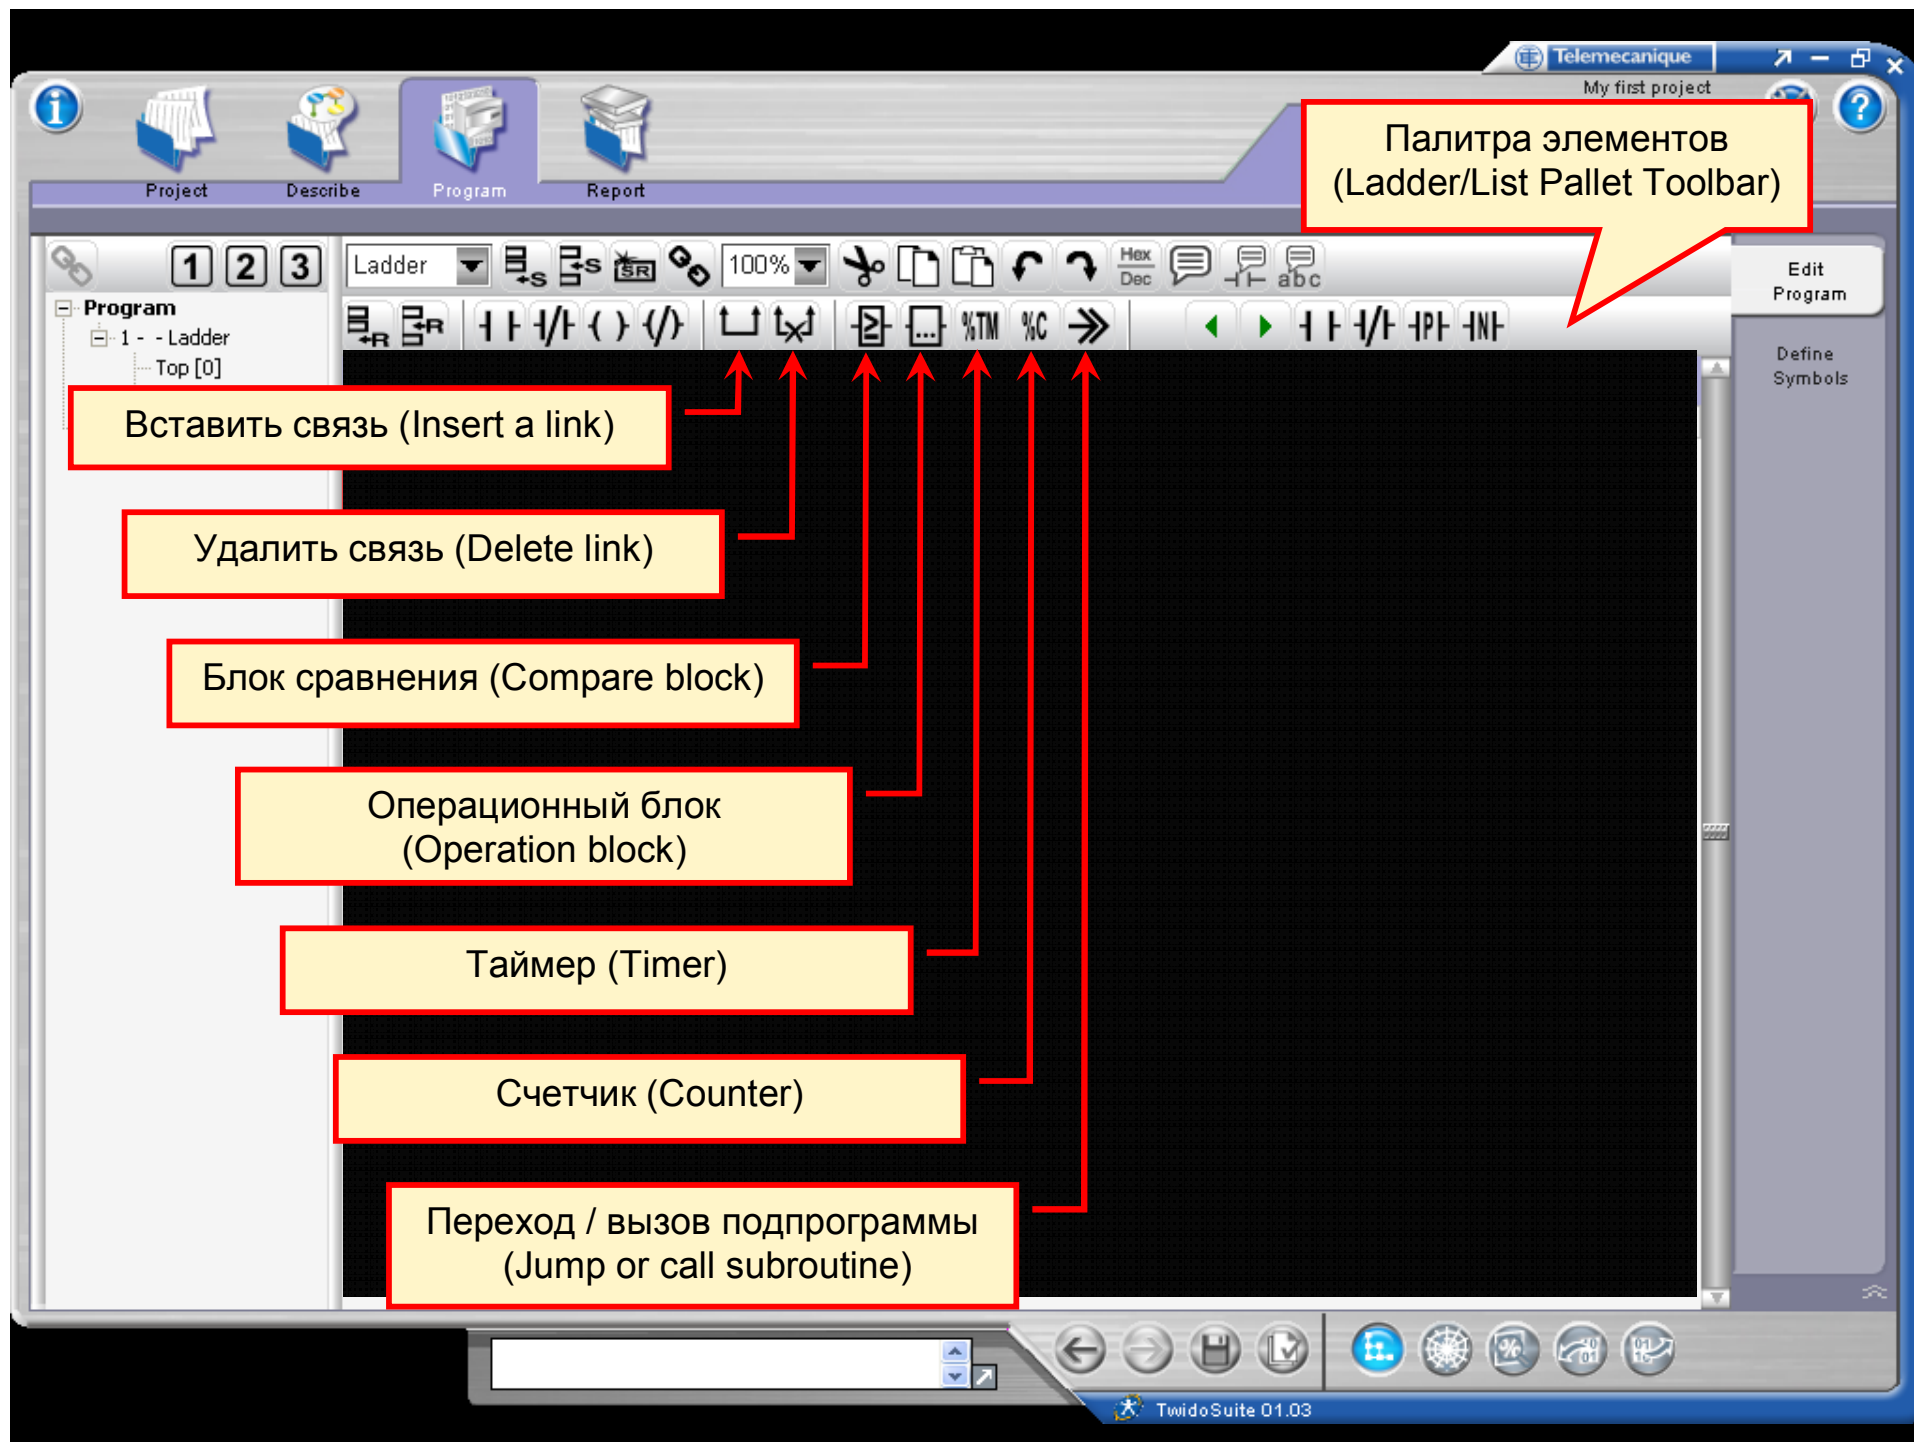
Telemecanique

My first project

Project Describe Program Report

Палитра элементов (Ladder/List Pallet Toolbar)

1 2 3

Ladder

100%

Hex Dec

abc

%TM %C

Edit Program

Define Symbols

Program

1 - - Ladder

Top [0]

Вставить связь (Insert a link)

Удалить связь (Delete link)

Блок сравнения (Compare block)

Операционный блок (Operation block)

Таймер (Timer)

Счетчик (Counter)

Переход / вызов подпрограммы (Jump or call subroutine)

TwidoSuite 01.03